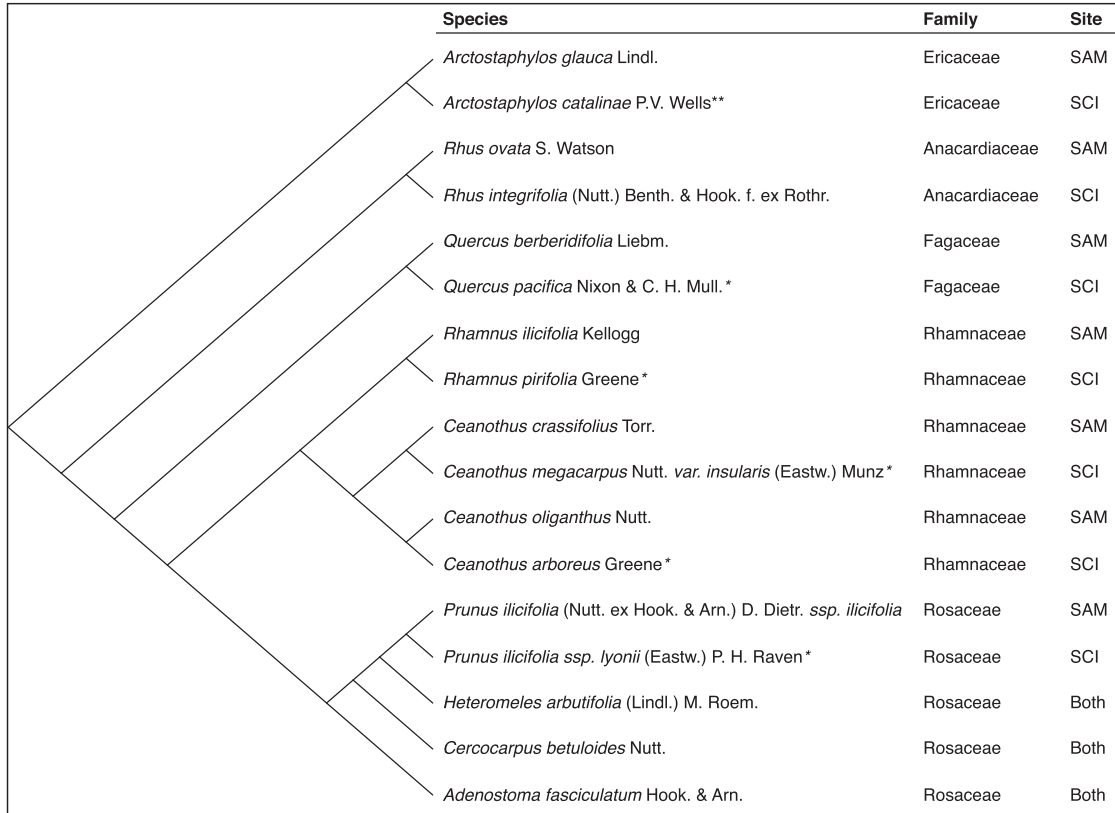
| Species | Family | Site |
|---|---|---|
| *Arctostaphylos glauca* Lindl. | Ericaceae | SAM |
| *Arctostaphylos catalinae* P.V. Wells** | Ericaceae | SCI |
| *Rhus ovata* S. Watson | Anacardiaceae | SAM |
| *Rhus integrifolia* (Nutt.) Benth. & Hook. f. ex Rothr. | Anacardiaceae | SCI |
| *Quercus berberidifolia* Liebm. | Fagaceae | SAM |
| *Quercus pacifica* Nixon & C. H. Mull.* | Fagaceae | SCI |
| *Rhamnus ilicifolia* Kellogg | Rhamnaceae | SAM |
| *Rhamnus pirifolia* Greene* | Rhamnaceae | SCI |
| *Ceanothus crassifolius* Torr. | Rhamnaceae | SAM |
| *Ceanothus megacarpus* Nutt. *var. insularis* (Eastw.) Munz* | Rhamnaceae | SCI |
| *Ceanothus oliganthus* Nutt. | Rhamnaceae | SAM |
| *Ceanothus arboreus* Greene* | Rhamnaceae | SCI |
| *Prunus ilicifolia* (Nutt. ex Hook. & Arn.) D. Dietr. *ssp. ilicifolia* | Rosaceae | SAM |
| *Prunus ilicifolia ssp. lyonii* (Eastw.) P. H. Raven* | Rosaceae | SCI |
| *Heteromeles arbutifolia* (Lindl.) M. Roem. | Rosaceae | Both |
| *Cercocarpus betuloides* Nutt. | Rosaceae | Both |
| *Adenostoma fasciculatum* Hook. & Arn. | Rosaceae | Both |